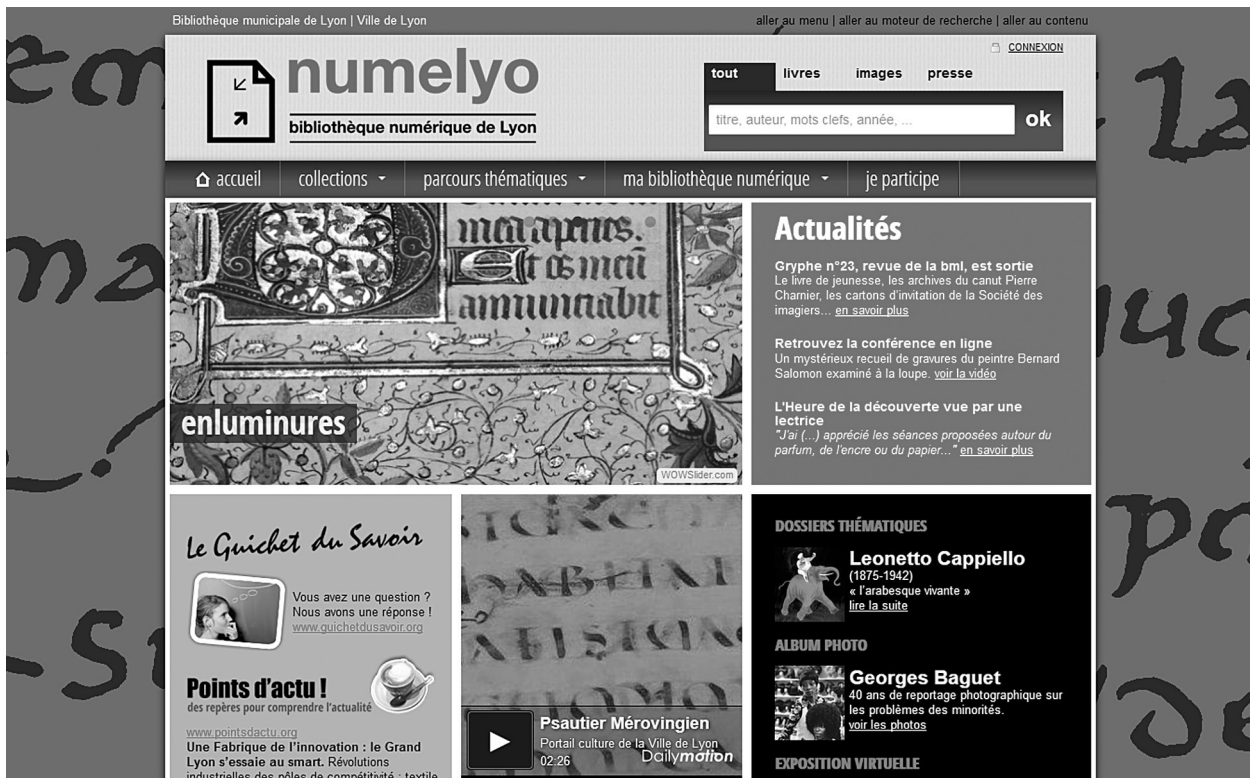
Bibliothèque municipale de Lyon | Ville de Lyon

aller au menu | aller au moteur de recherche | aller au contenu

CONNEXION

numelyo

bibliothèque numérique de Lyon

tout livres images presse

titre, auteur, mots clefs, année, ...

ok

accueil | collections | parcours thématiques | ma bibliothèque numérique | je participe

enluminures

WOWSlider.com

Actualités

Gryphe n°23, revue de la bml, est sortie
Le livre de jeunesse, les archives du canut Pierre Charnier, les cartons d'invitation de la Société des imagiers... en savoir plus

Retrouvez la conférence en ligne
Un mystérieux recueil de gravures du peintre Bernard Salomon examiné à la loupe. voir la vidéo

L'Heure de la découverte vue par une lectrice
"J'ai (...) apprécié les séances proposées autour du parfum, de l'encre ou du papier..." en savoir plus

Le Guichet du Savoir

Vous avez une question ?
Nous avons une réponse !
www.guichetdusavoir.org

Points d'actu !
des repères pour comprendre l'actualité

www.pointsdactu.org
Une Fabrique de l'innovation : le Grand Lyon s'essaie au smart. Révolutions industrielles des pôles de compétitivité : textile

Psautier Mérovingien
Portail culture de la Ville de Lyon
02:26
Dailymotion

DOSSIERS THÉMATIQUES

Leonetto Cappiello
(1875-1942)
« l'arabesque vivante »
lire la suite

ALBUM PHOTO

Georges Baguet
40 ans de reportage photographique sur les problèmes des minorités.
voir les photos

EXPOSITION VIRTUELLE